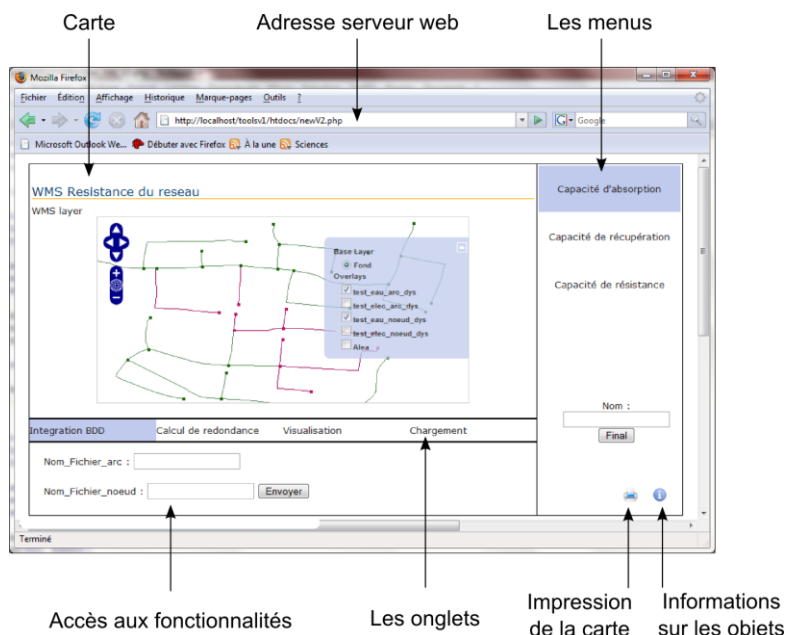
Carte

Adresse serveur web

Les menus

Mozilla Firefox

Fichier Édition Affichage Historique Marque-pages Outils ?

http://localhost/toolsv1/htdocs/newV2.php

Google

Microsoft Outlook We... Débuter avec Firefox À la une Sciences

WMS Resistance du reseau

WMS layer

Base Layer
Fond
Overlays
test_eau_arc_dys
test_elec_arc_dys
test_eau_noeud_dys
test_elec_noeud_dys
Alea

Capacité d'absorption

Capacité de récupération

Capacité de résistance

Nom :

Final

Integration BDD Calcul de redondance Visualisation Chargement

Nom_Fichier_arc :

Nom_Fichier_noeud : Envoyer

Terminé

Accès aux fonctionnalités

Les onglets

Impression de la carte

Informations sur les objets